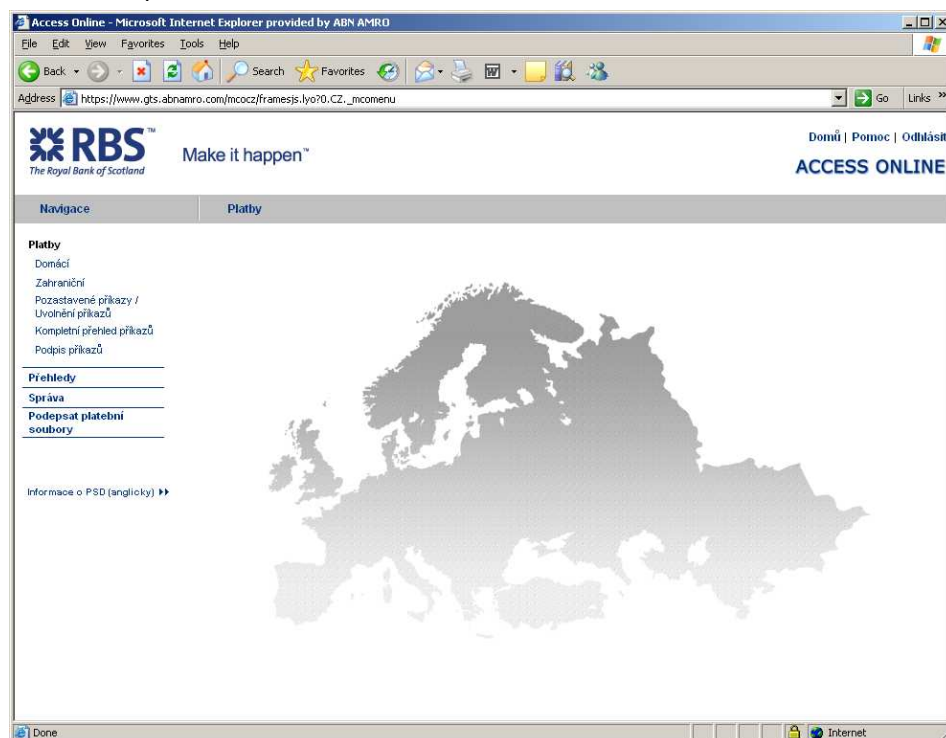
Access Online - Microsoft Internet Explorer provided by ABN AMRO

File Edit View Favorites Tools Help

Back Search Favorites

Address https://www.gts.abnamro.com/mcocz/framesjs.lyo?0.CZ._mcomenu

Go Links »

RBS™ The Royal Bank of Scotland

Make it happen™

Domů | Pomoc | Odhlásit

ACCESS ONLINE

Navigace

Platby

Platby

Domácí

Zahraniční

Pozastavené příkazy / Uvolnění příkazů

Kompletní přehled příkazů

Podpis příkazů

Přehledy

Správa

Podepsat platební soubory

Informace o PSD (anglicky) ▸▸

Done

Internet